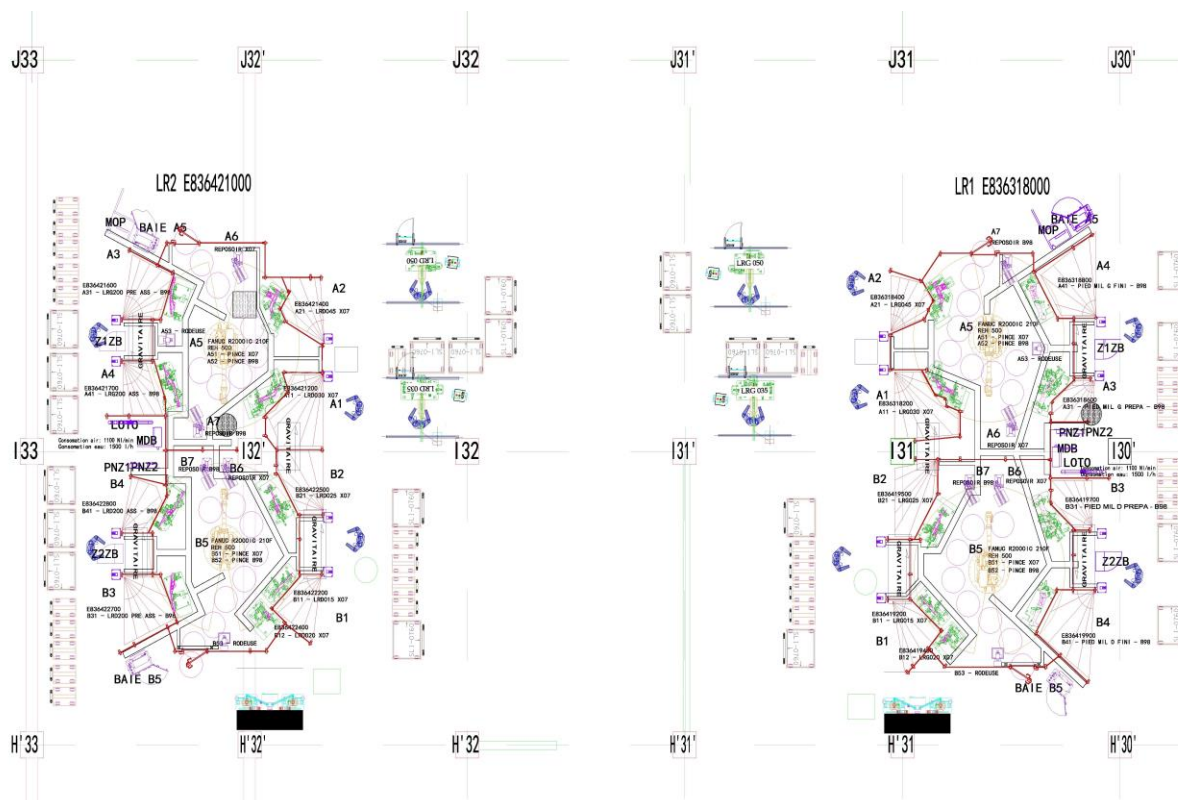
J33 J32' J32 J31' J31 J30'

LR2 E836421000

MOP BAIE A5 A6 REPOSOIR X07
A3
E836421600
A31 - LRG200 PRE ASS - B98
A2
E836421400
A21 - LRG045 X07
A53 - RODEUSE
Z1ZB
GRAVITAIRE
A5 FANUC R2000IC 210F
REH 500
A51 - PINCE X07
A52 - PINCE B98
A4
E836421700
A41 - LRG200 ASS - B98
E836421200
A11 - LRG030 X07
A1
LOTO
A7 REPOSOIR B98
MDB
Consomation air: 1100 Nl/min
Consomation eau: 1500 l/h
I33 I32' I32
PNZ1PNZ2
B7 REPOSOIR B98
B6 REPOSOIR X07
GRAVITAIRE
B4
E836422800
B41 - LRG200 ASS - B98
B2
E836422500
B21 - LRG025 X07
Z2ZB
GRAVITAIRE
B5 FANUC R2000IC 210F
REH 500
B51 - PINCE X07
B52 - PINCE B98
GRAVITAIRE
B3
E836422700
B31 - LRG200 PRE ASS - B98
E836422200
B11 - LRG015 X07
B1
E836422400
B12 - LRG020 X07
B53 - RODEUSE
BAIE B5

LRG 050
LRG 035

LR1 E836318000

BAIE A5
MOP
A7 REPOSOIR B98
A2
E836318400
A21 - LRG045 X07
A4
E836318800
A41 - PIED MIL G FINI - B98
A5 FANUC R2000IC 210F
REH 500
A51 - PINCE X07
A52 - PINCE B98
A53 - RODEUSE
GRAVITAIRE
Z1ZB
A1
E836318200
A11 - LRG030 X07
A3
E836318600
A31 - PIED MIL G PREPA - B98
GRAVITAIRE
A6 REPOSOIR X07
PNZ1PNZ2
I31' I31 I30'
MDB
LOTO
Consomation air: 1100 Nl/min
Consomation eau: 1500 l/h
B7 REPOSOIR B98
B6 REPOSOIR X07
B2
E836419500
B21 - LRG025 X07
B3
E836419700
B31 - PIED MIL D PREPA - B98
GRAVITAIRE
B5 FANUC R2000IC 210F
REH 500
B51 - PINCE X07
B52 - PINCE B98
GRAVITAIRE
Z2ZB
E836419200
B11 - LRG015 X07
B1
E836419400
B12 - LRG020 X07
B4
E836419900
B41 - PIED MIL D FINI - B98
B53 - RODEUSE
BAIE B5

H'33 H'32' H'32 H'31' H'31 H'30'